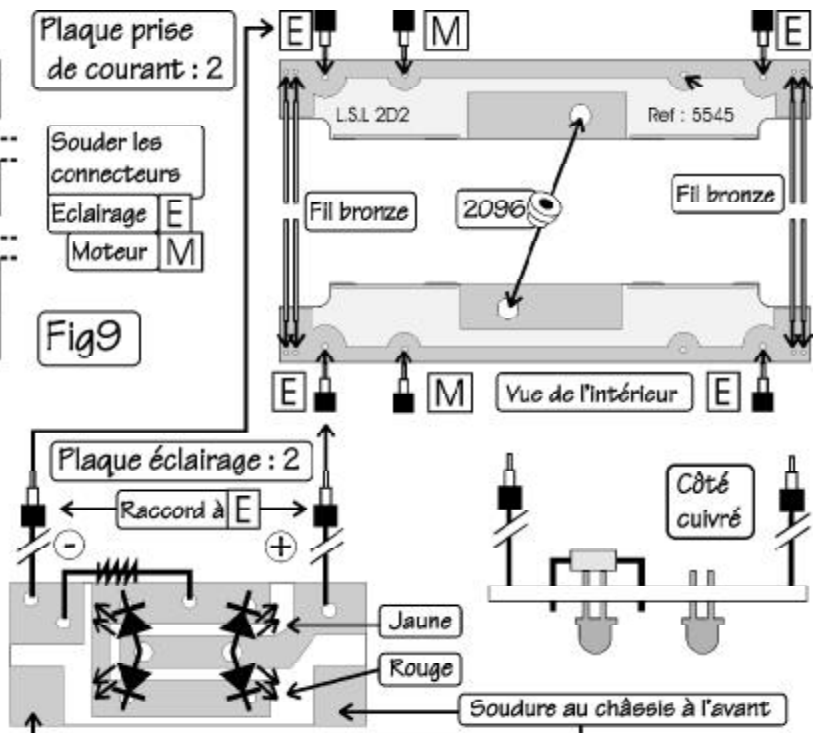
Plaque prise de courant : 2

E M E

L.S.L 2D2

Ref : 5545

Souder les connecteurs

Eclairage E

Moteur M

Fil bronze

2096

Fil bronze

Fig9

E M Vue de l'intérieur E

Plaque éclairage : 2

Raccord à E

-

+

Côté cuivré

Jaune

Rouge

Soudure au châssis à l'avant